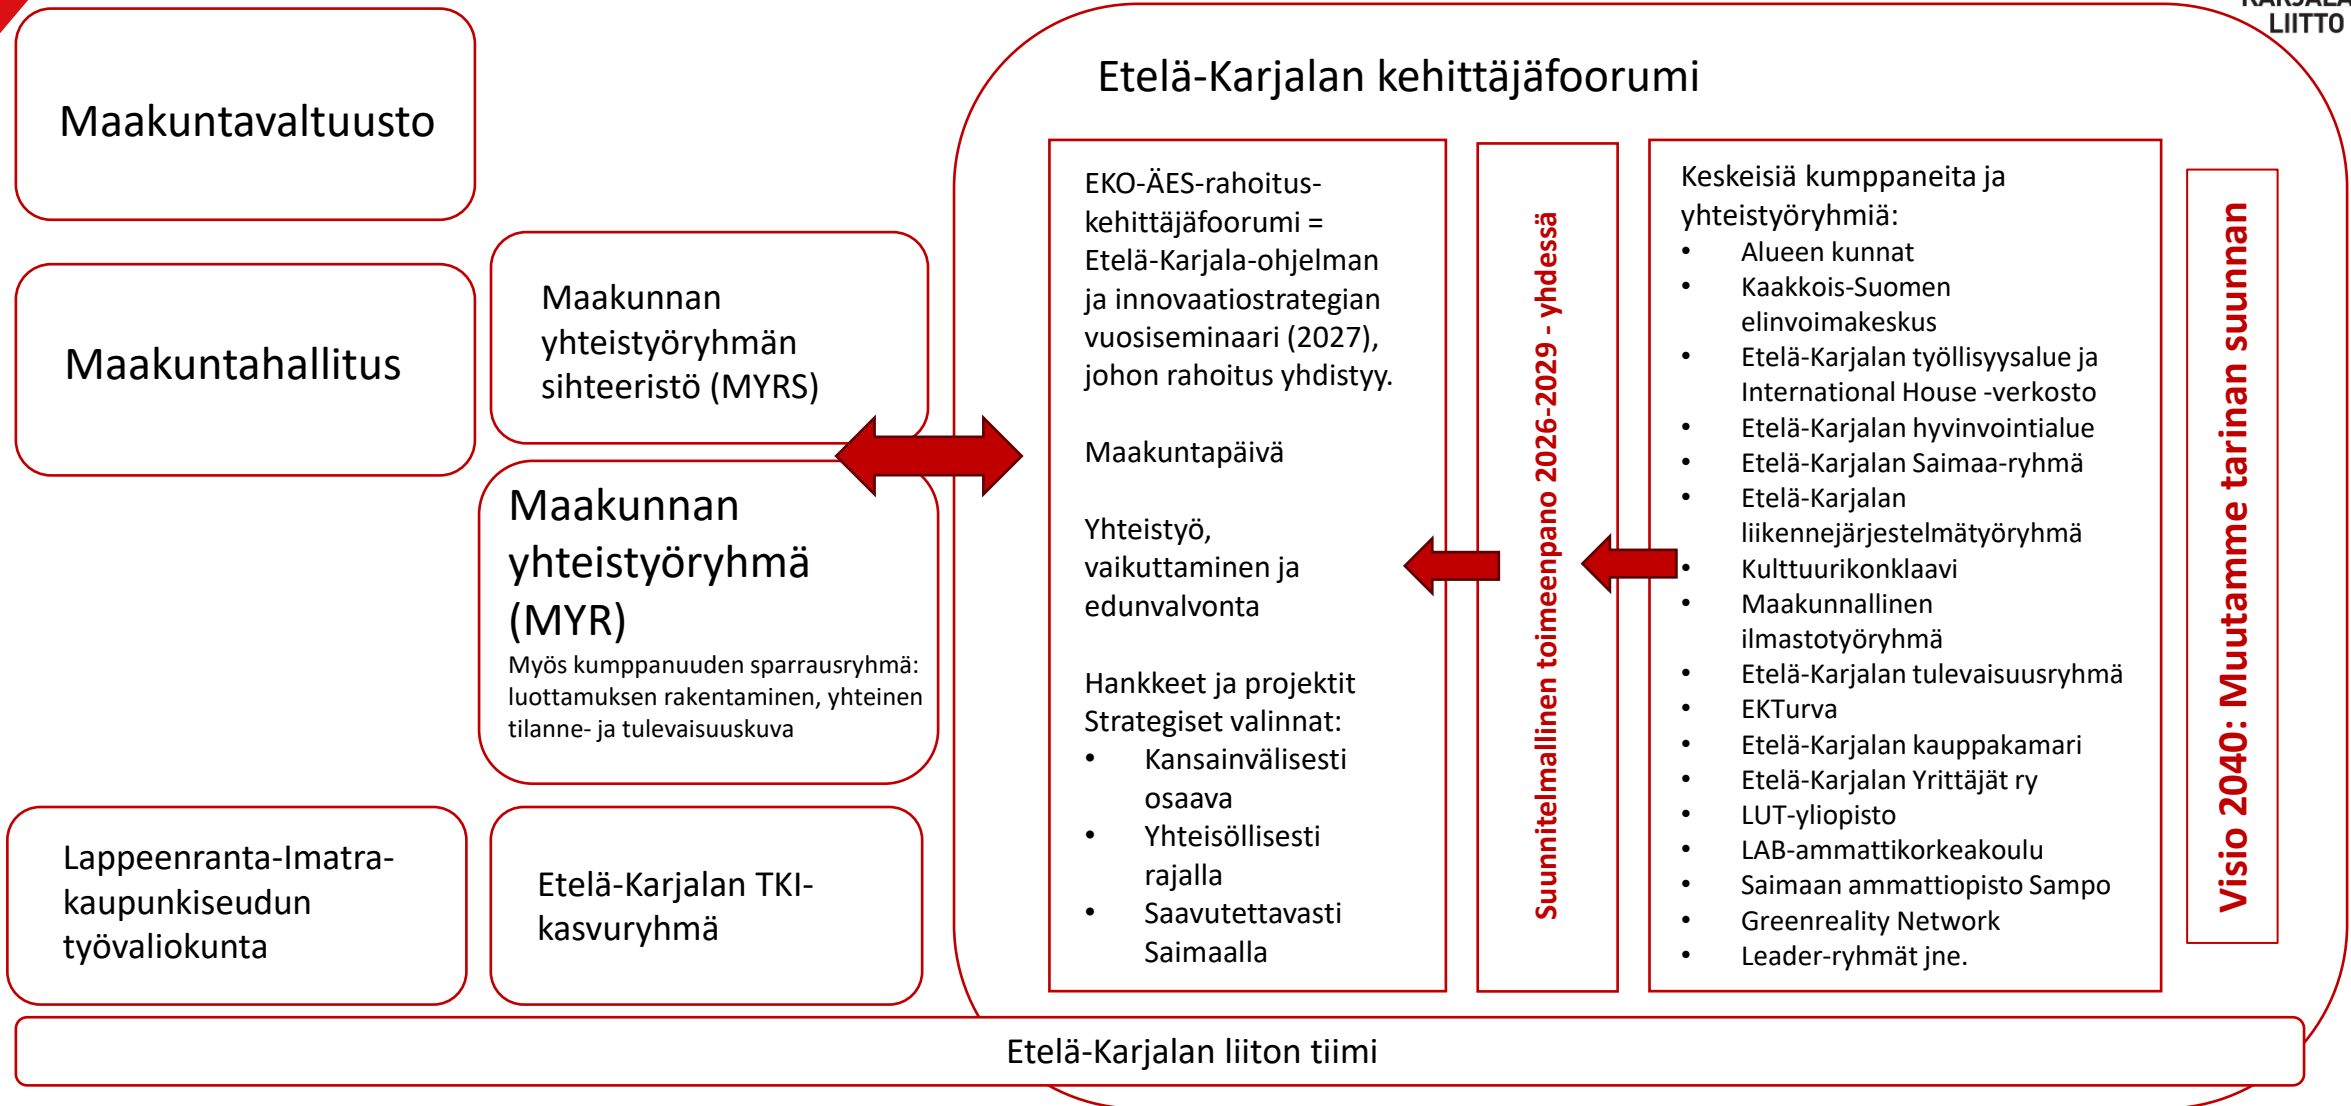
KARJALA LIITTO

Maakuntavaltuusto

Maakuntahallitus

Maakunnan yhteistyöryhmän sihteeristö (MYRS)

Maakunnan yhteistyöryhmä (MYR)
Myös kumppanuuden sparrausryhmä: luottamuksen rakentaminen, yhteinen tilanne- ja tulevaisuuskuva

Lappeenranta-Imatra-kaupunkiseudun työvaliokunta

Etelä-Karjalan TKI-kasvuryhmä

Etelä-Karjalan kehittäjäfoorumi

EKO-ÄES-rahoitus-kehittäjäfoorumi = Etelä-Karjala-ohjelman ja innovaatiostrategian vuosiseminaari (2027), johon rahoitus yhdistyy.

Maakuntapäivä

Yhteistyö, vaikuttaminen ja edunvalvonta

Hankkeet ja projektit
Strategiset valinnat:
• Kansainvälisesti osaava
• Yhteisöllisesti rajalla
• Saavutettavasti Saimaalla

Suunnitelmallinen toimeenpano 2026-2029 - yhdessä

Keskeisiä kumppaneita ja yhteistyöryhmiä:
• Alueen kunnat
• Kaakkois-Suomen elinvoimakeskus
• Etelä-Karjalan työllisyysalue ja International House -verkosto
• Etelä-Karjalan hyvinvointialue
• Etelä-Karjalan Saimaa-ryhmä
• Etelä-Karjalan liikennejärjestelmätyöryhmä
• Kulttuurikonklaavi
• Maakunnallinen ilmastotyöryhmä
• Etelä-Karjalan tulevaisuusryhmä
• EKTurva
• Etelä-Karjalan kauppakamari
• Etelä-Karjalan Yrittäjät ry
• LUT-yliopisto
• LAB-ammattikorkeakoulu
• Saimaan ammattiopisto Sampo
• Greenreality Network
• Leader-ryhmät jne.

Visio 2040: Muutamme tarinan suunnan

Etelä-Karjalan liiton tiimi